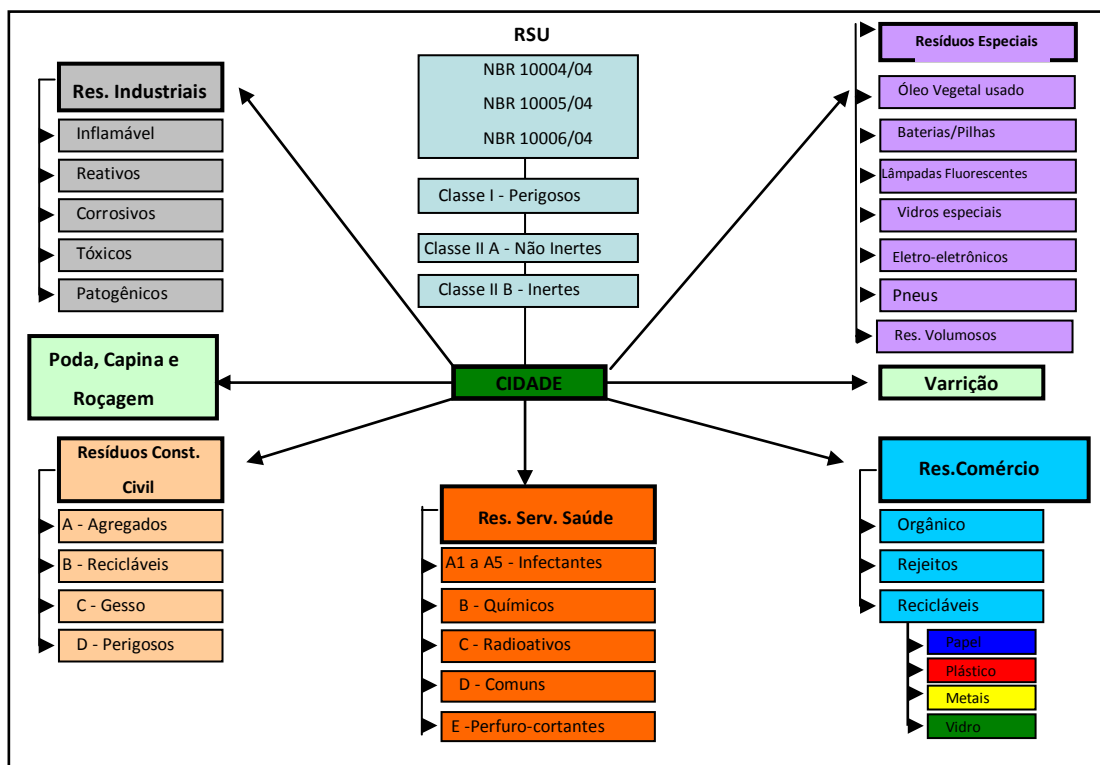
RSU

NBR 10004/04
NBR 10005/04
NBR 10006/04

Classe I - Perigosos

Classe II A - Não Inertes

Classe II B - Inertes

Res. Industriais
Inflamável
Reativos
Corrosivos
Tóxicos
Patogênicos

Resíduos Especiais
Óleo Vegetal usado
Baterias/Pilhas
Lâmpadas Fluorescentes
Vidros especiais
Eletro-eletrônicos
Pneus
Res. Volumosos

Poda, Capina e Roçagem

CIDADE

Varrição

Resíduos Const. Civil
A - Agregados
B - Recicláveis
C - Gesso
D - Perigosos

Res. Serv. Saúde
A1 a A5 - Infectantes
B - Químicos
C - Radioativos
D - Comuns
E -Perfuro-cortantes

Res.Comércio
Orgânico
Rejeitos
Recicláveis
Papel
Plástico
Metais
Vidro